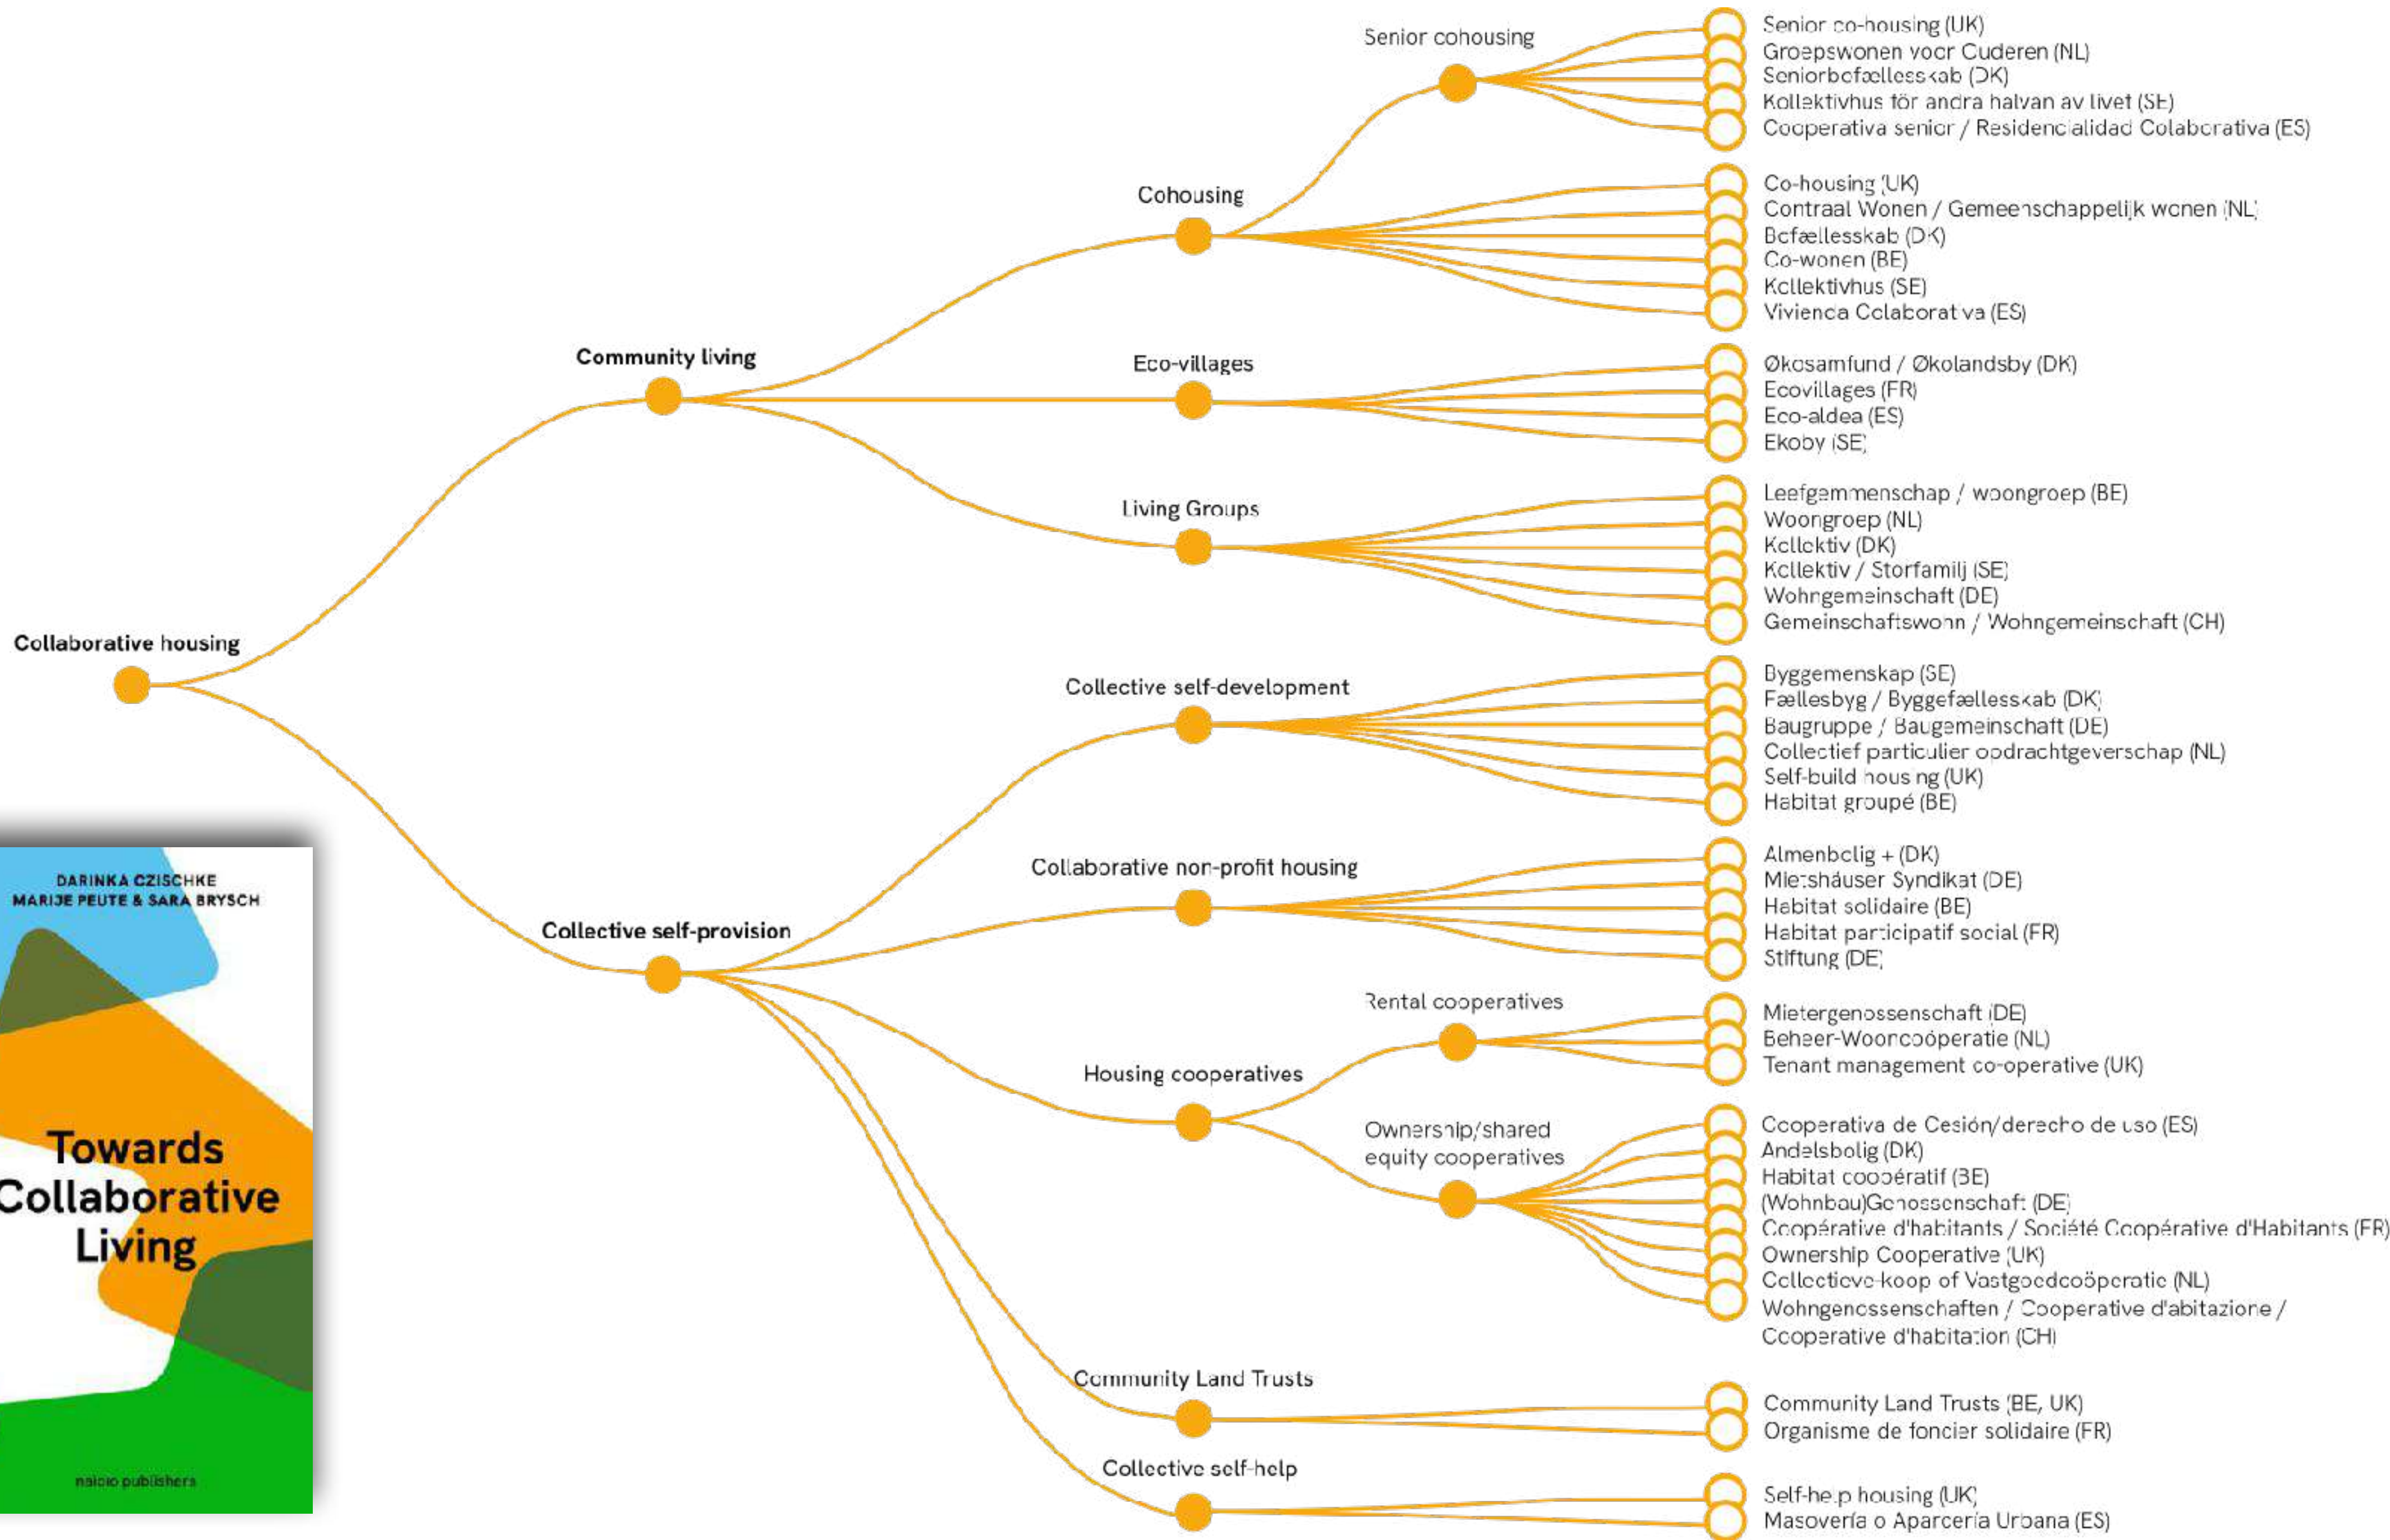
Collaborative housing

Community living

Cohousing

Senior cohousing

Senior co-housing (UK)
Groepswonen voor Ouderen (NL)
Seniorbofællesskab (DK)
Kollektivhus för andra halvan av livet (SE)
Cooperativa senior / Residencialidad Colaborativa (ES)

Co-housing (UK)
Centraal Wonen / Gemeenschappelijk wonen (NL)
Bofællesskab (DK)
Co-wonen (BE)
Kollektivhus (SE)
Vivienda Colaborativa (ES)

Eco-villages

Økosamfund / Økolandsby (DK)
Ecovillages (FR)
Eco-aldea (ES)
Ekoby (SE)

Living Groups

Leefgemmenschap / woongroep (BE)
Woongroep (NL)
Kollektiv (DK)
Kollektiv / Storfamilj (SE)
Wohngemeinschaft (DE)
Gemeinschaftswohn / Wohngemeinschaft (CH)

Collective self-provision

Collective self-development

Byggemenskap (SE)
Fællesbyg / Byggefællesskab (DK)
Baugruppe / Baugemeinschaft (DE)
Collectief particulier opdrachtgeverschap (NL)
Self-build housing (UK)
Habitat groupé (BE)

Collaborative non-profit housing

Almenbolig + (DK)
Mietshäuser Syndikat (DE)
Habitat solidaire (BE)
Habitat participatif social (FR)
Stiftung (DE)

Housing cooperatives

Rental cooperatives

Mietergenossenschaft (DE)
Beheer-Wooncoöperatie (NL)
Tenant management co-operative (UK)

Ownership/shared equity cooperatives

Cooperativa de Cesión/derecho de uso (ES)
Andelsbolig (DK)
Habitat coopératif (BE)
(Wohnbau)Genossenschaft (DE)
Coopérative d'habitants / Société Coopérative d'Habitants (FR)
Ownership Cooperative (UK)
Collectieve-koop of Vastgoedcoöperatie (NL)
Wohngenossenschaften / Cooperative d'abitazione / Cooperative d'habitation (CH)

Community Land Trusts

Community Land Trusts (BE, UK)
Organisme de foncier solidaire (FR)

Collective self-help

Self-help housing (UK)
Masovería o Aparcería Urbana (ES)

DARINKA CZISCHKE
MARIJE PEUTE & SARA BRYSCH

Towards Collaborative Living

nai010 publishers